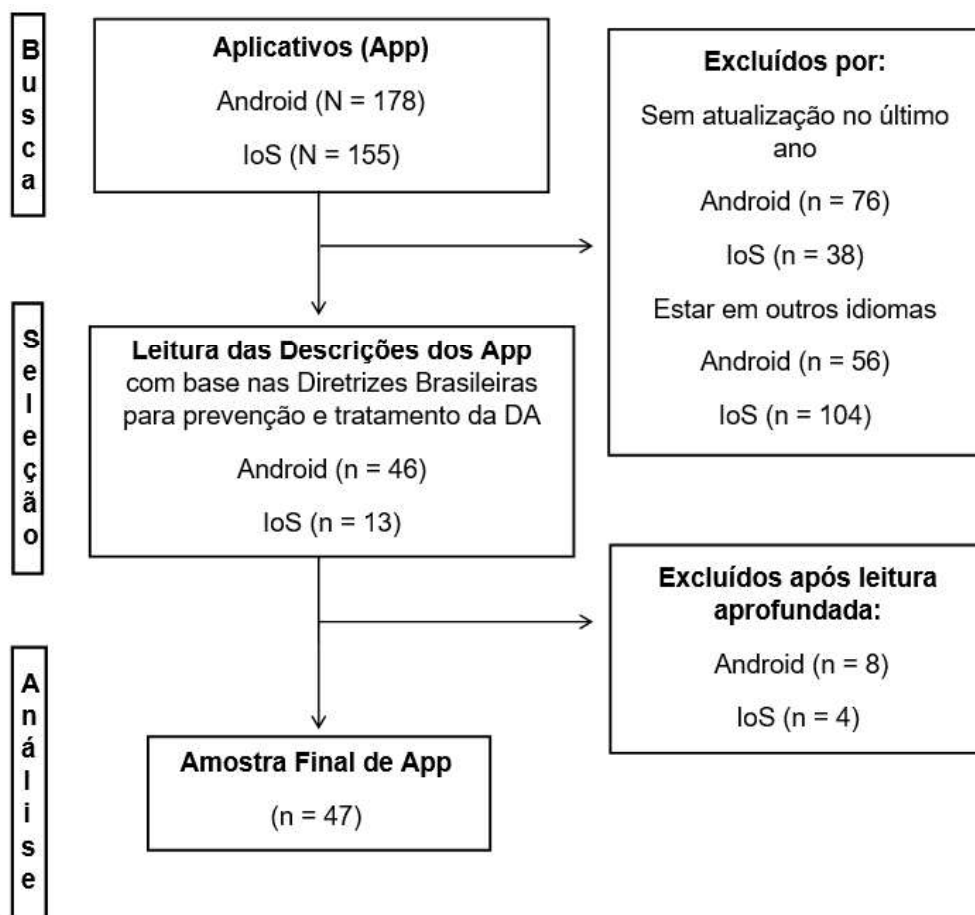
Busca

Aplicativos (App)

Android (N = 178)

IoS (N = 155)

Excluídos por:

Sem atualização no último ano

Android (n = 76)

IoS (n = 38)

Estar em outros idiomas

Android (n = 56)

IoS (n = 104)

Seleção

Leitura das Descrições dos App com base nas Diretrizes Brasileiras para prevenção e tratamento da DA

Android (n = 46)

IoS (n = 13)

Excluídos após leitura aprofundada:

Android (n = 8)

IoS (n = 4)

Análise

Amostra Final de App

(n = 47)